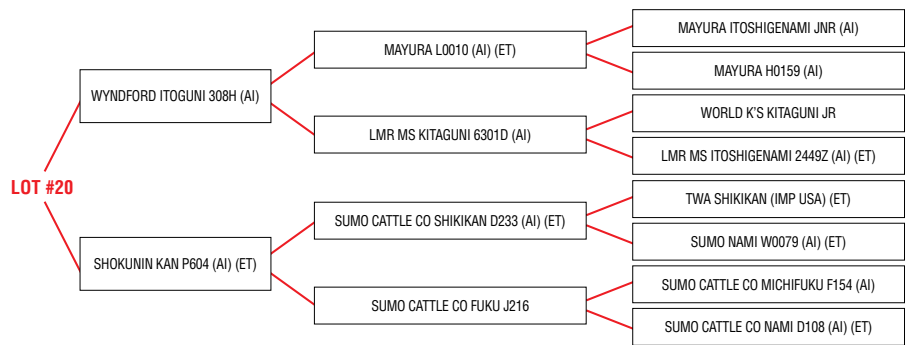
LOT #20

WYNDFORD ITOGUNI 308H (AI)

MAYURA L0010 (AI) (ET)

MAYURA ITOSHIGENAMI JNR (AI)

MAYURA H0159 (AI)

LMR MS KITAGUNI 6301D (AI)

WORLD K'S KITAGUNI JR

LMR MS ITOSHIGENAMI 2449Z (AI) (ET)

SHOKUNIN KAN P604 (AI) (ET)

SUMO CATTLE CO SHIKIKAN D233 (AI) (ET)

TWA SHIKIKAN (IMP USA) (ET)

SUMO NAMI W0079 (AI) (ET)

SUMO CATTLE CO FUKU J216

SUMO CATTLE CO MICHIFUKU F154 (AI)

SUMO CATTLE CO NAMI D108 (AI) (ET)